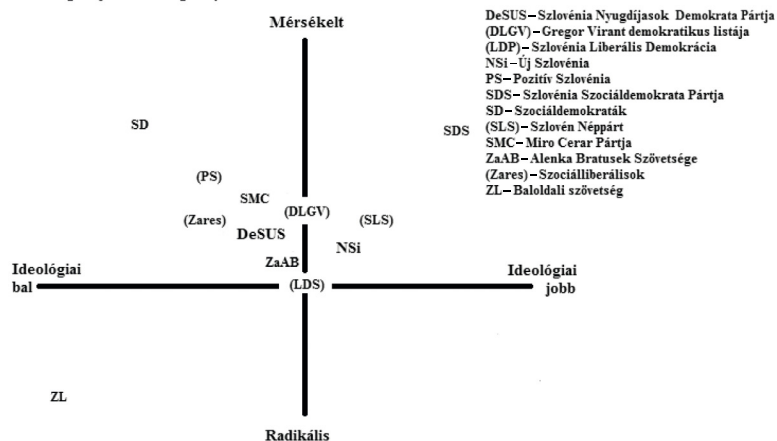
Mérsékelt

DeSUS – Szlovénia Nyugdíjasok Demokrata Pártja
(DLGV) – Gregor Virant demokratikus listája
(LDP) – Szlovénia Liberális Demokrácia
NSi – Új Szlovénia
PS – Pozitív Szlovénia
SDS – Szlovénia Szociáldemokrata Pártja
SD – Szociáldemokraták
(SLS) – Szlovén Néppárt
SMC – Miro Cerar Pártja
ZaAB – Alenka Bratusek Szövetsége
(Zares) – Szociálliberálisok
ZL – Baloldali szövetség

SD

SDS

(PS)

SMC

(DLGV)

(SLS)

(Zares)

DeSUS

NSi

ZaAB

Ideológiai bal

(LDS)

Ideológiai jobb

ZL

Radikális